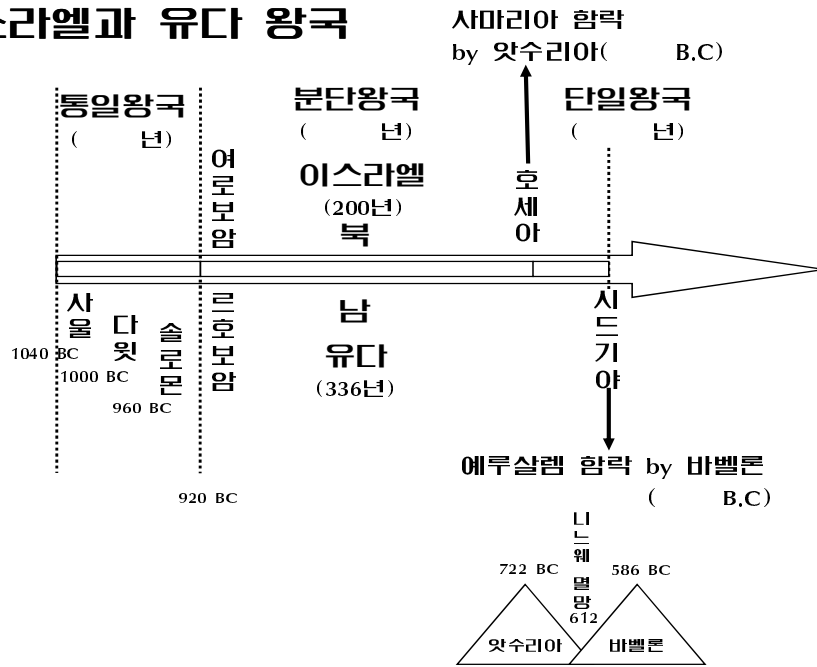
스라엘과 유다 왕국

사마리아 함락
by 앗수리아(　　B.C)

통일왕국
(　　년)

분단왕국
(　　년)

단일왕국
(　　년)

여로보암

이스라엘
(200년)
북

호세아

사울
1040 BC

다윗
1000 BC

솔로몬
960 BC

르호보암

남
유다
(336년)

시드기야

920 BC

예루살렘 함락 by 바벨론
(　　B.C)

니느웨 멸망
612

722 BC

586 BC

앗수리아

바벨론